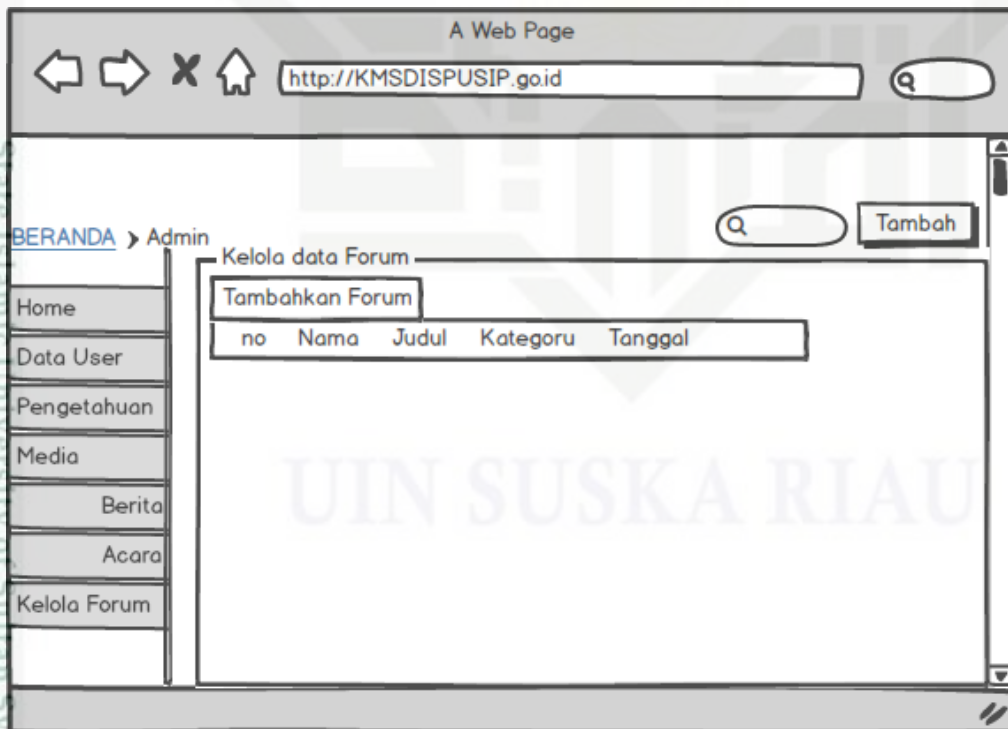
A Web Page

http://KMSDISPUSIP.go.id

BERANDA > Admin

Tambah

Kelola data Forum

Tambahkan Forum

| no | Nama | Judul | Kategoru | Tanggal |
|---|---|---|---|---|

Home
Data User
Pengetahuan
Media
Berita
Acara
Kelola Forum

UIN SUSKA RIAU